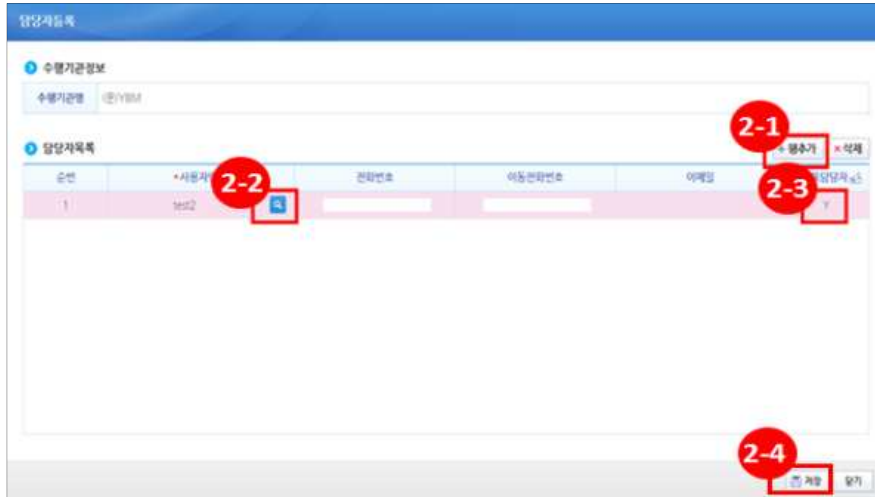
담당자등록

수행기관정보

| 수행기관명 | (주)YBM |
|---|---|

담당자목록

2-1

+ 행추가 × 삭제

| 순번 | *사용자 | 전화번호 | 이동전화번호 | 이메일 | 담당자 |
|---|---|---|---|---|---|
| 1 | test2 | | | | Y |

2-2

2-3

2-4

저장 닫기